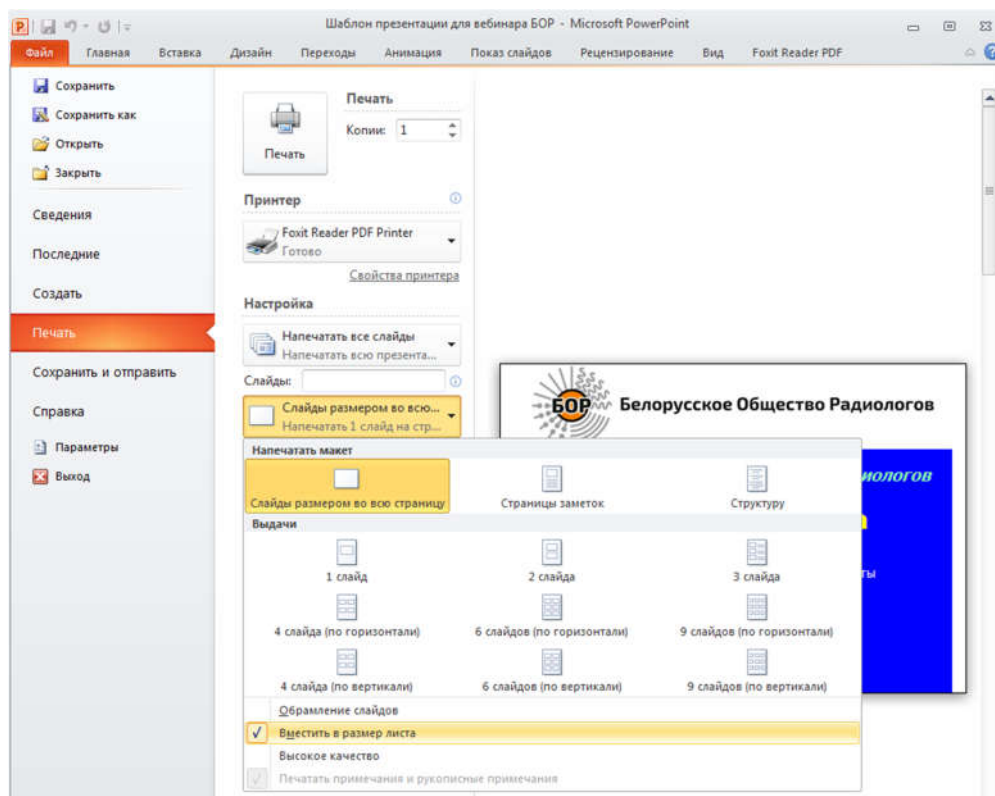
Шаблон презентации для вебинара БОР - Microsoft PowerPoint

Файл Главная Вставка Дизайн Переходы Анимация Показ слайдов Рецензирование Вид Foxit Reader PDF

Сохранить
Сохранить как
Открыть
Закрыть
Сведения
Последние
Создать
Печать
Сохранить и отправить
Справка
Параметры
Выход

Печать
Копии: 1
Печать

Принтер
Foxit Reader PDF Printer
Готово
Свойства принтера

Настройка
Напечатать все слайды
Напечатать всю презента...
Слайды:
Слайды размером во всю...
Напечатать 1 слайд на стр...

Напечатать макет
Слайды размером во всю страницу
Страницы заметок
Структуру
Выдачи
1 слайд
2 слайда
3 слайда
4 слайда (по горизонтали)
6 слайдов (по горизонтали)
9 слайдов (по горизонтали)
4 слайда (по вертикали)
6 слайдов (по вертикали)
9 слайдов (по вертикали)
Обрамление слайдов
Вместить в размер листа
Высокое качество
Печатать примечания и рукописные примечания

БОР Белорусское Общество Радиологов
иологов
ты